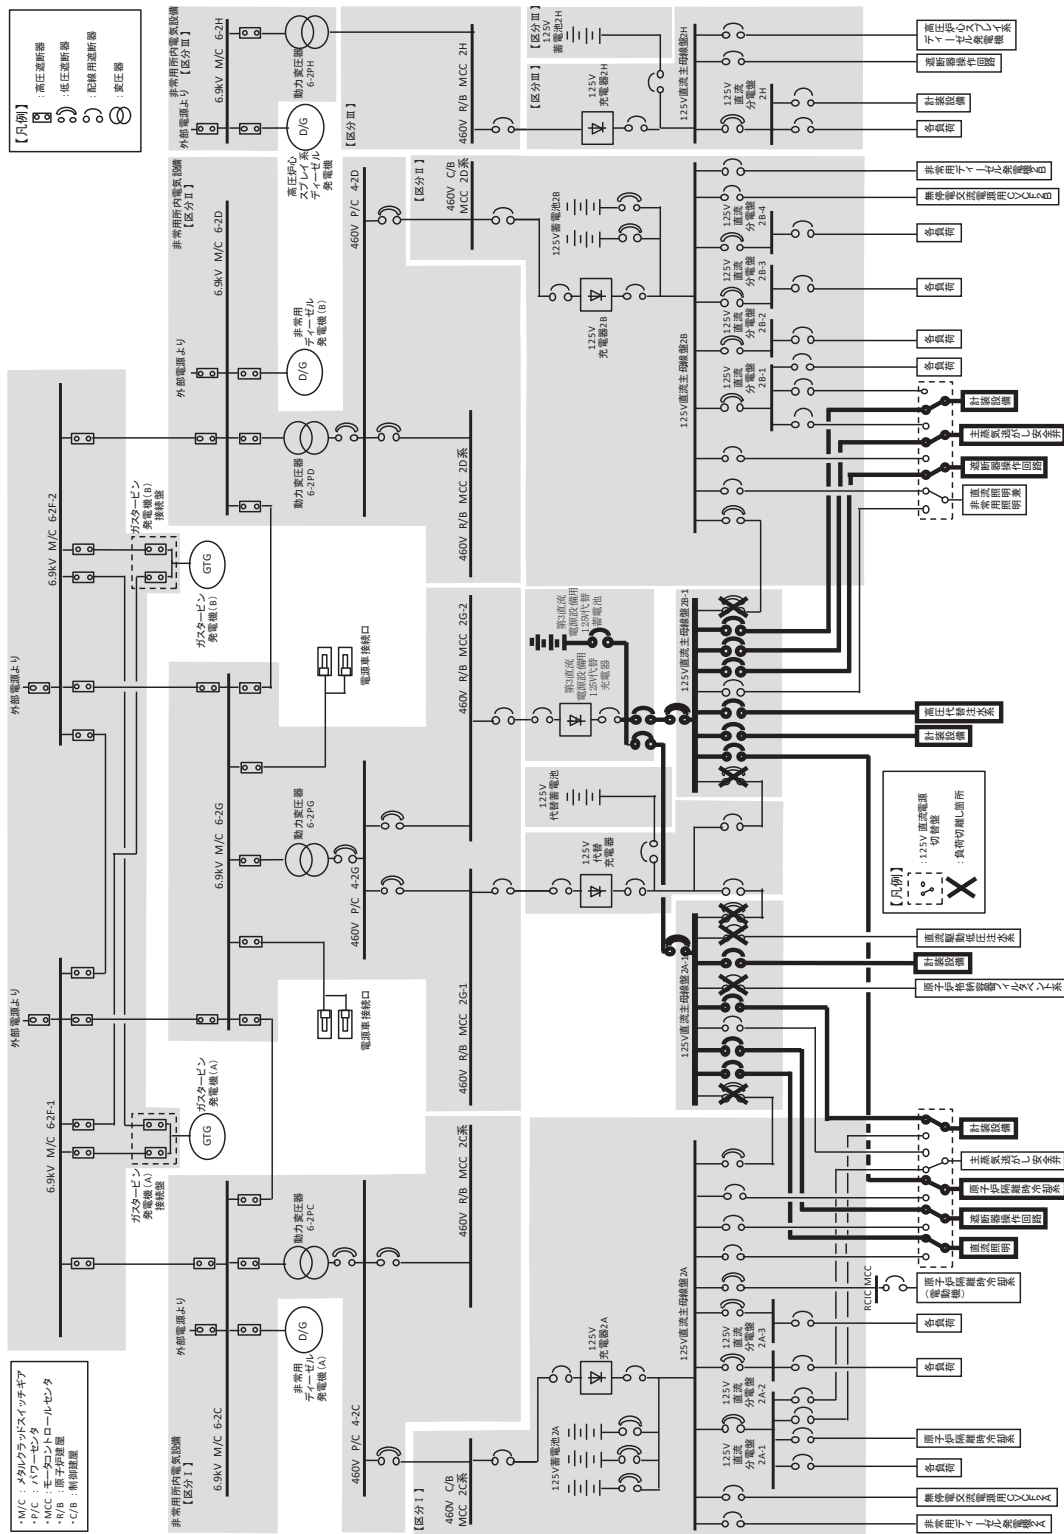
【凡例】
: 高圧遮断器
: 低圧遮断器
: 配線用遮断器
: 変圧器

・M/C：メタルクラッドスイッチギア
・P/C：パワーセンタ
・MCC：モータコントロールセンタ
・R/B：原子炉建屋
・C/B：制御建屋

【凡例】
: 125V 直流電源切替盤
: 負荷切離し箇所

非常用所内電気設備【区分Ⅲ】
外部電源より
6.9kV M/C 6-2H
動力変圧器 6-2PH
D/G
高圧炉心スプレイ系ディーゼル発電機
【区分Ⅲ】
460V R/B MCC 2H
【区分Ⅲ】
125V 蓄電池2H
【区分Ⅲ】
125V 充電器2H
125V直流主母線盤2H
125V 直流分電盤 2H
高圧炉心スプレイ系ディーゼル発電機
遮断器操作回路
計測設備
各負荷

非常用所内電気設備【区分Ⅱ】
外部電源より
6.9kV M/C 6-2D
D/G
非常用ディーゼル発電機(B)
動力変圧器 6-2PD
460V P/C 4-2D
460V R/B MCC 2D系
【区分Ⅱ】
460V C/B MCC 2D系
125V蓄電池2B
125V 充電器2B
125V直流主母線盤2B
125V 直流分電盤 2B-1
125V 直流分電盤 2B-2
125V 直流分電盤 2B-3
125V 直流分電盤 2B-4
非常用ディーゼル発電機B
無停電交流電源用CVCF2B
各負荷
各負荷
各負荷
各負荷
計測設備
主蒸気逃がし安全弁
遮断器操作回路
非常用直流照明

外部電源より
6.9kV M/C 6-2F-2
ガスタービン発電機(B)接続盤
GTG
ガスタービン発電機(B)
電源車接続口
460V R/B MCC 2G-2
第3直流電源設備用125V代替蓄電池
第3直流電源設備用125V代替充電器
125V直流主母線盤2B-1
高圧代替注水系
計測設備

外部電源より
6.9kV M/C 6-2G
動力変圧器 6-2PG
460V P/C 4-2G
125V 代替蓄電池
125V 代替充電器
電源車接続口
460V R/B MCC 2G-1
125V直流主母線盤2A-1
直流駆動低圧注水系
計測設備
原子炉格納容器フィルタベント系

外部電源より
6.9kV M/C 6-2F-1
ガスタービン発電機(A)接続盤
GTG
ガスタービン発電機(A)

非常用所内電気設備【区分Ⅰ】
外部電源より
6.9kV M/C 6-2C
D/G
非常用ディーゼル発電機(A)
動力変圧器 6-2PC
460V P/C 4-2C
460V R/B MCC 2C系
【区分Ⅰ】
460V C/B MCC 2C系
125V蓄電池2A
125V 充電器2A
125V直流主母線盤2A
125V 直流分電盤 2A-1
125V 直流分電盤 2A-2
125V 直流分電盤 2A-3
RCIC MCC
計測設備
主蒸気逃がし安全弁
原子炉隔離時冷却系
遮断器操作回路
直流照明
原子炉隔離時冷却系(電動機)
各負荷
各負荷
原子炉隔離時冷却系
各負荷
無停電交流電源用CVCF2A
非常用ディーゼル発電機A